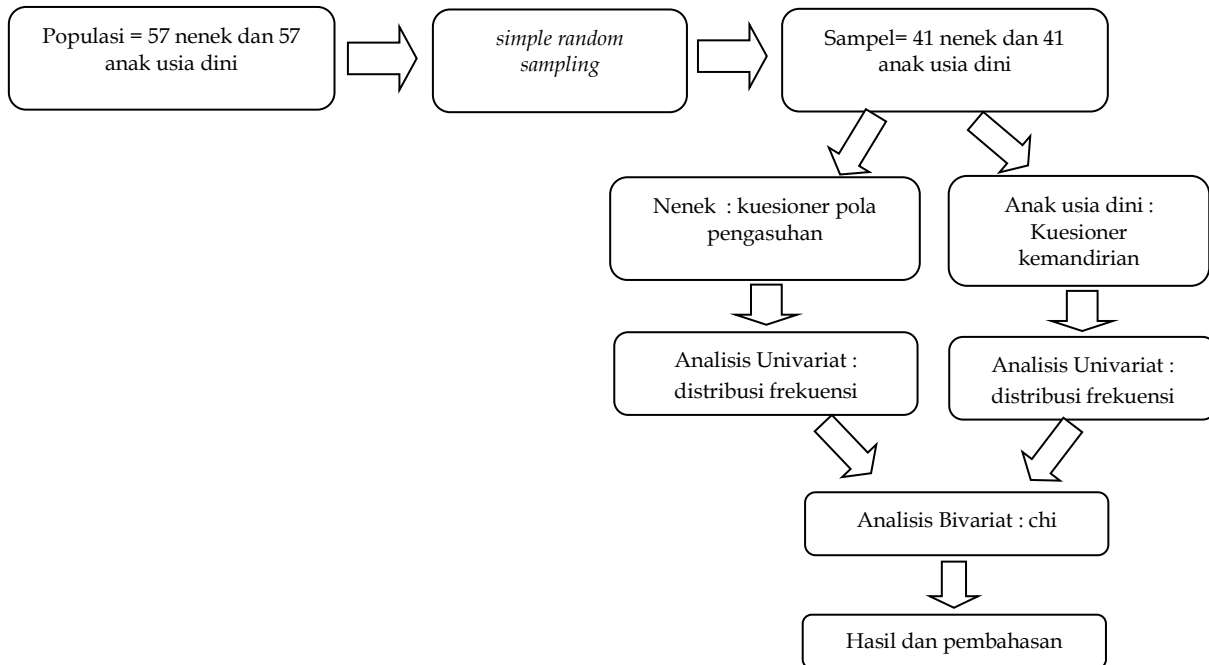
Populasi = 57 nenek dan 57 anak usia dini

simple random sampling

Sampel= 41 nenek dan 41 anak usia dini

Nenek : kuesioner pola pengasuhan

Anak usia dini : Kuesioner kemandirian

Analisis Univariat : distribusi frekuensi

Analisis Univariat : distribusi frekuensi

Analisis Bivariat : chi

Hasil dan pembahasan